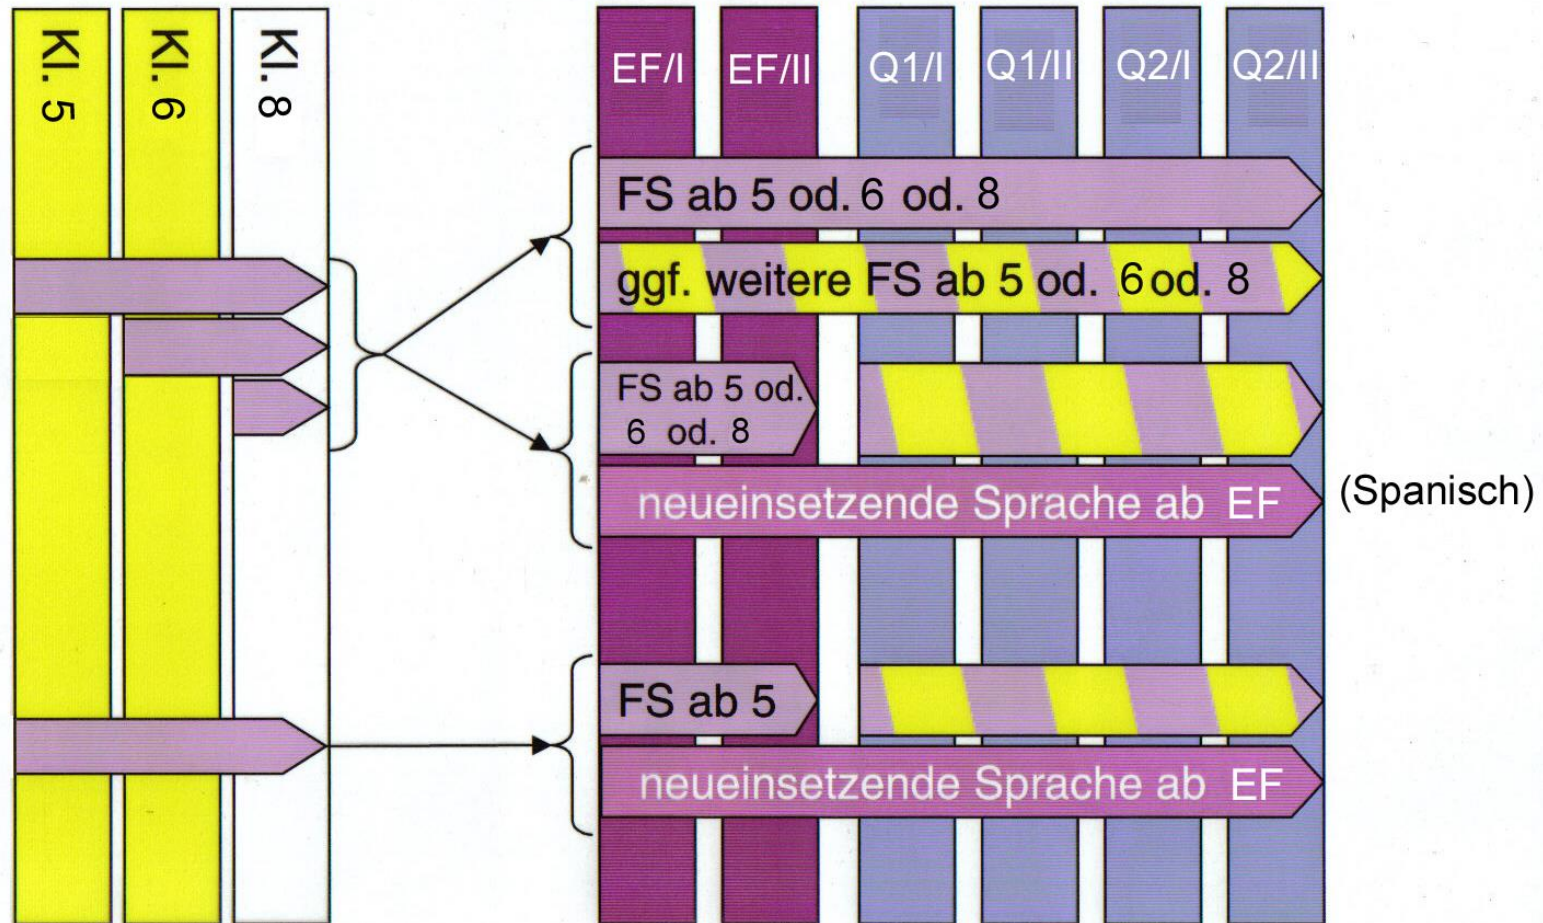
Kl. 5
Kl. 6
Kl. 8

EF/I
EF/II
Q1/I
Q1/II
Q2/I
Q2/II

FS ab 5 od. 6 od. 8

ggf. weitere FS ab 5 od. 6 od. 8

FS ab 5 od. 6 od. 8

neueinsetzende Sprache ab EF

(Spanisch)

FS ab 5

neueinsetzende Sprache ab EF